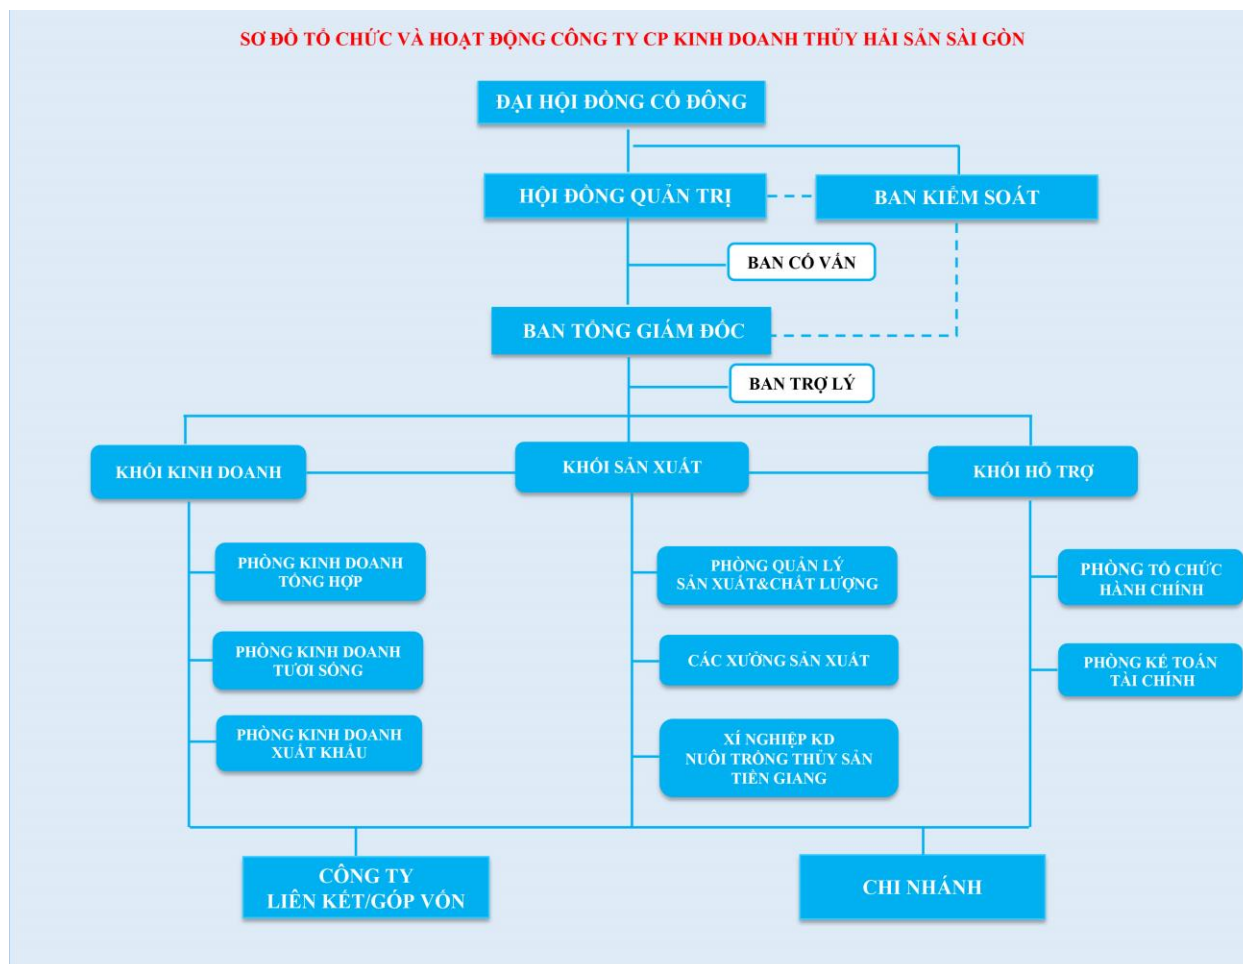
SƠ ĐỒ TỔ CHỨC VÀ HOẠT ĐỘNG CÔNG TY CP KINH DOANH THỦY HẢI SẢN SÀI GÒN

ĐẠI HỘI ĐỒNG CỔ ĐÔNG

HỘI ĐỒNG QUẢN TRỊ

BAN KIỂM SOÁT

BAN CỐ VẤN

BAN TỔNG GIÁM ĐỐC

BAN TRỢ LÝ

KHỐI KINH DOANH

KHỐI SẢN XUẤT

KHỐI HỖ TRỢ

PHÒNG KINH DOANH TỔNG HỢP

PHÒNG KINH DOANH TƯƠI SỐNG

PHÒNG KINH DOANH XUẤT KHẨU

PHÒNG QUẢN LÝ SẢN XUẤT&CHẤT LƯỢNG

CÁC XƯỞNG SẢN XUẤT

XÍ NGHIỆP KD NUÔI TRỒNG THỦY SẢN TIỀN GIANG

PHÒNG TỔ CHỨC HÀNH CHÍNH

PHÒNG KẾ TOÁN TÀI CHÍNH

CÔNG TY LIÊN KẾT/GÓP VỐN

CHI NHÁNH